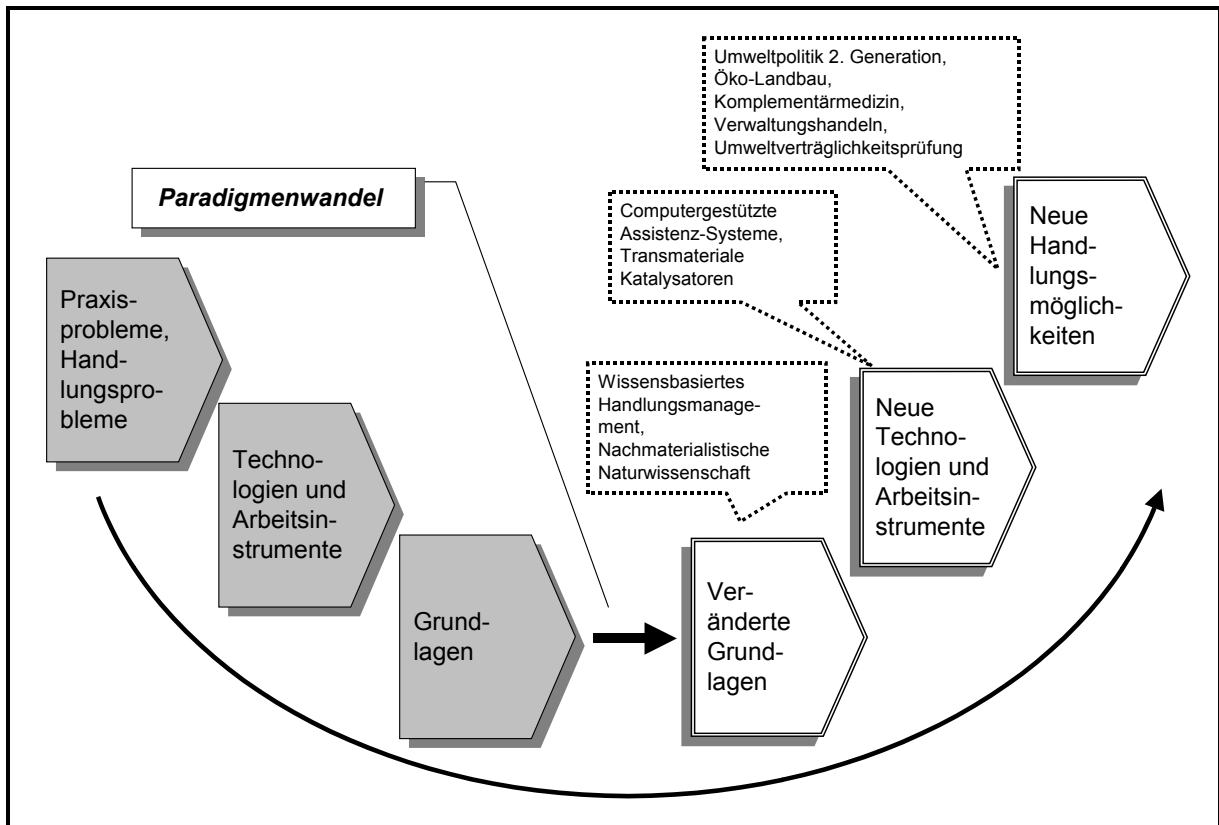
Umweltpolitik 2. Generation, Öko-Landbau, Komplementärmedizin, Verwaltungshandeln, Umweltverträglichkeitsprüfung

Paradigmenwandel

Computergestützte Assistenz-Systeme, Transmateriale Katalysatoren

Neue Handlungsmöglichkeiten

Praxisprobleme, Handlungsprobleme

Wissensbasiertes Handlungsmanagement, Nachmaterialistische Naturwissenschaft

Neue Technologien und Arbeitsinstrumente

Technologien und Arbeitsinstrumente

Grundlagen

Veränderte Grundlagen